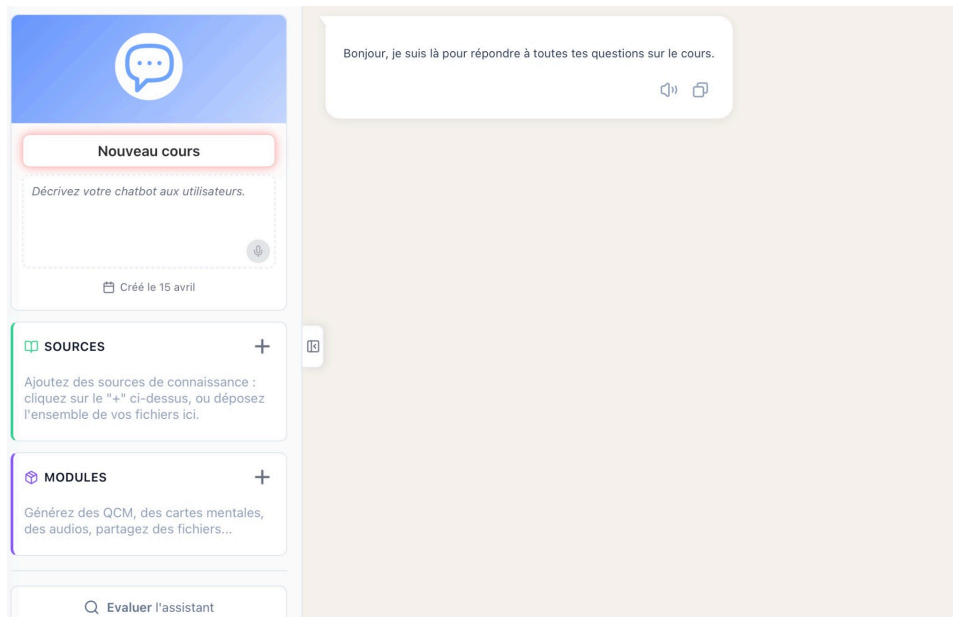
Nouveau cours

Décrivez votre chatbot aux utilisateurs.

Créé le 15 avril

SOURCES

+

Ajoutez des sources de connaissance : cliquez sur le "+" ci-dessus, ou déposez l'ensemble de vos fichiers ici.

MODULES

+

Générez des QCM, des cartes mentales, des audios, partagez des fichiers...

Evaluer l'assistant

Bonjour, je suis là pour répondre à toutes tes questions sur le cours.